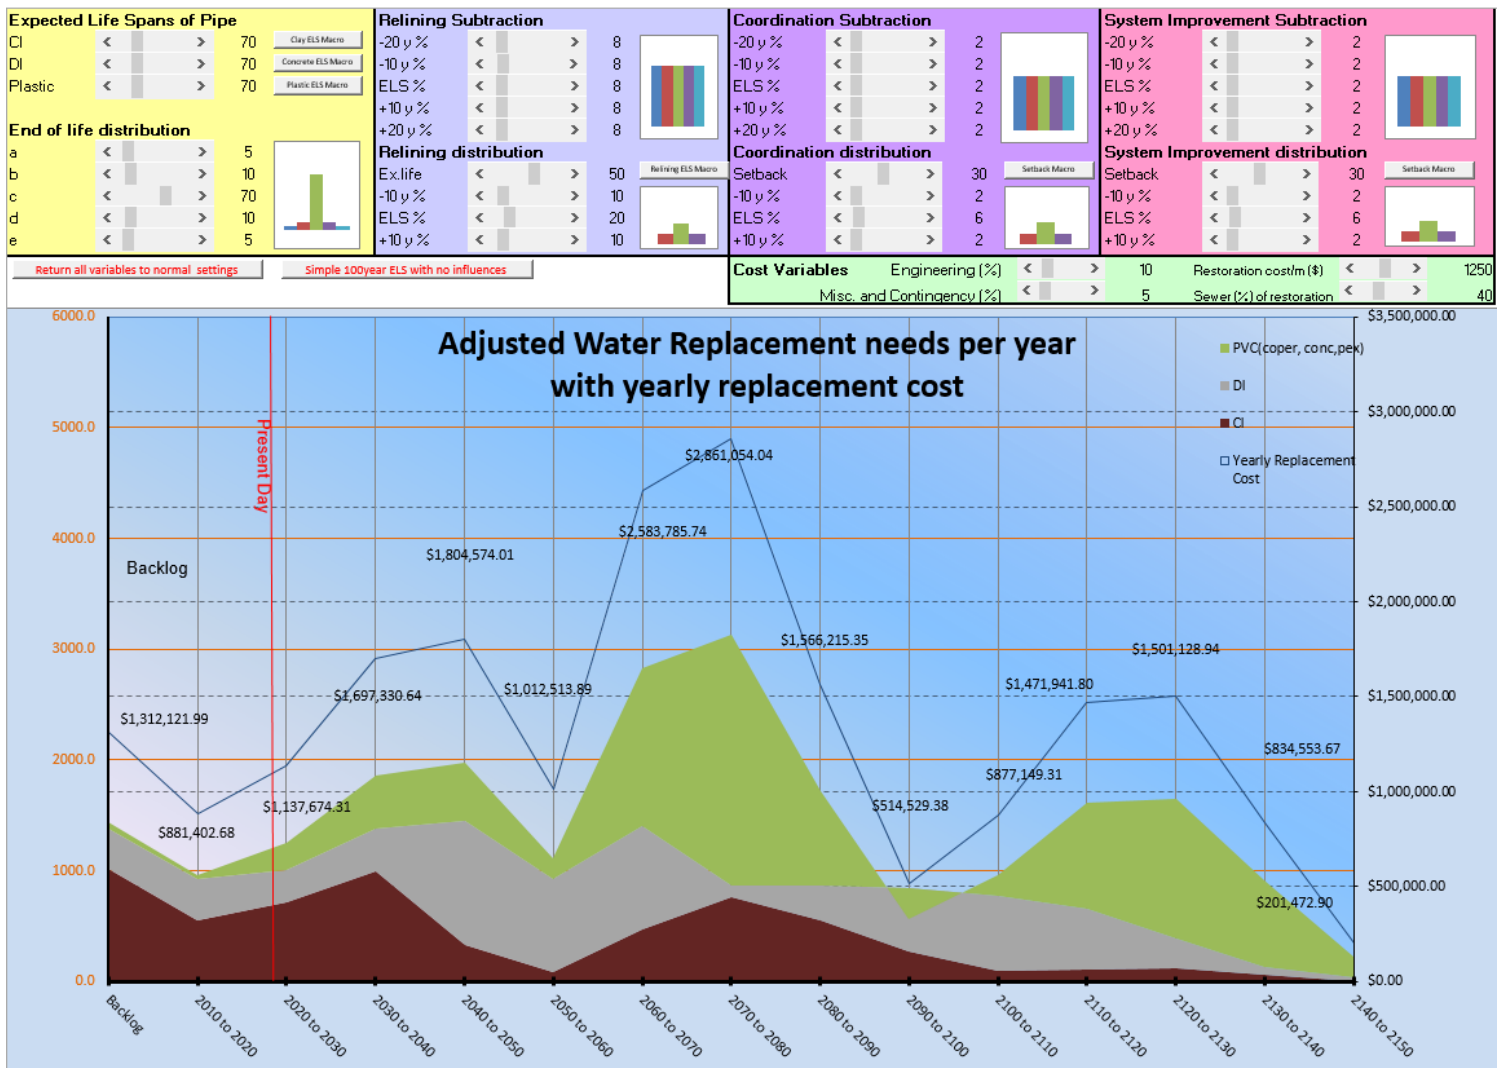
Expected Life Spans of Pipe
CI 70 Clay ELS Macro
DI 70 Concrete ELS Macro
Plastic 70 Plastic ELS Macro

End of life distribution
a 5
b 10
c 70
d 10
e 5

Relining Subtraction
-20 y % 8
-10 y % 8
ELS % 8
+10 y % 8
+20 y % 8
Relining distribution
Ex.life 50 Relining ELS Macro
-10 y % 10
ELS % 20
+10 y % 10

Coordination Subtraction
-20 y % 2
-10 y % 2
ELS % 2
+10 y % 2
+20 y % 2
Coordination distribution
Setback 30 Setback Macro
-10 y % 2
ELS % 6
+10 y % 2

System Improvement Subtraction
-20 y % 2
-10 y % 2
ELS % 2
+10 y % 2
+20 y % 2
System Improvement distribution
Setback 30 Setback Macro
-10 y % 2
ELS % 6
+10 y % 2

Return all variables to normal settings
Simple 100year ELS with no influences

Cost Variables Engineering (%) 10 Restoration cost/m ($) 1250
Misc. and Contingency (%) 5 Sewer (%) of restoration 40

Adjusted Water Replacement needs per year with yearly replacement cost

PVC(coper, conc,pex)
DI
CI
Yearly Replacement Cost

Present Day
Backlog

6000.0
5000.0
4000.0
3000.0
2000.0
1000.0
0.0

$3,500,000.00
$3,000,000.00
$2,500,000.00
$2,000,000.00
$1,500,000.00
$1,000,000.00
$500,000.00
$0.00

$1,312,121.99
$881,402.68
$1,137,674.31
$1,697,330.64
$1,804,574.01
$1,012,513.89
$2,583,785.74
$2,861,054.04
$1,566,215.35
$514,529.38
$877,149.31
$1,471,941.80
$1,501,128.94
$834,553.67
$201,472.90

Backlog
2010 to 2020
2020 to 2030
2030 to 2040
2040 to 2050
2050 to 2060
2060 to 2070
2070 to 2080
2080 to 2090
2090 to 2100
2100 to 2110
2110 to 2120
2120 to 2130
2130 to 2140
2140 to 2150